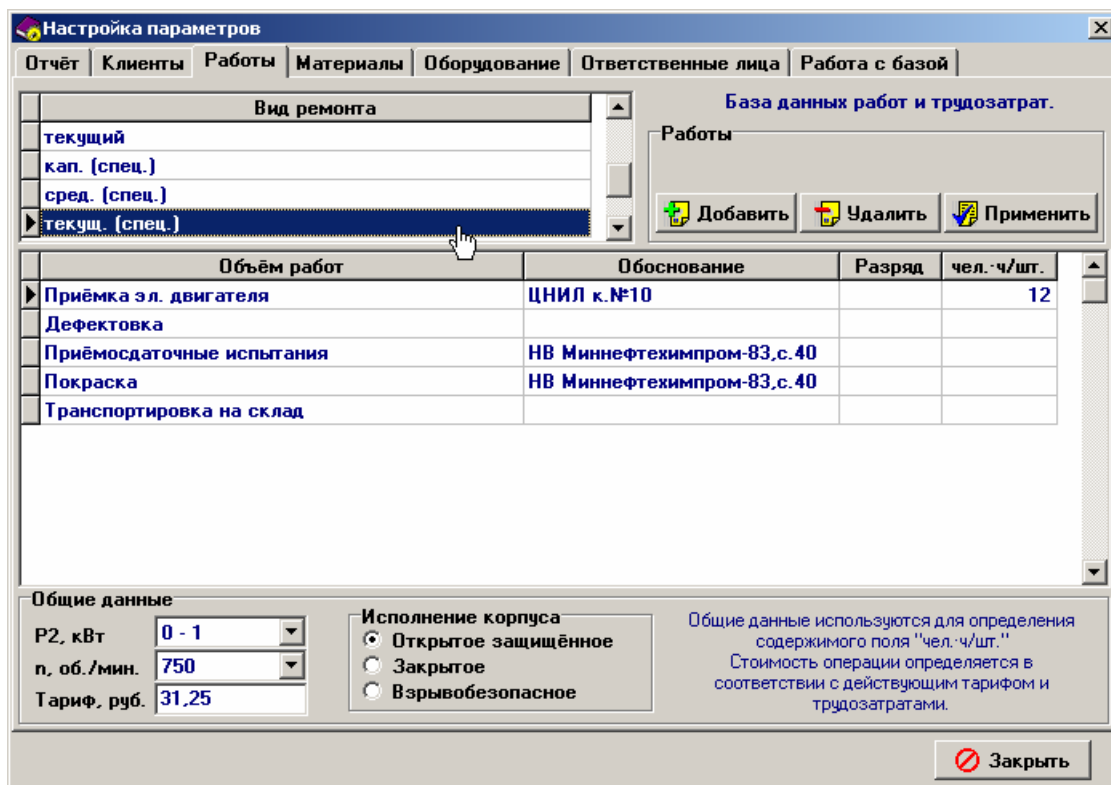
Настройка параметров

Отчёт | Клиенты | Работы | Материалы | Оборудование | Ответственные лица | Работа с базой

| Вид ремонта |
|---|
| текущий |
| кап. (спец.) |
| сред. (спец.) |
| текущ. (спец.) |

База данных работ и трудозатрат.

Работы

Добавить Удалить Применить

| Объём работ | Обоснование | Разряд | чел.-ч/шт. |
|---|---|---|---|
| Приёмка эл. двигателя | ЦНИЛ к.№10 | | 12 |
| Дефектовка | | | |
| Приёмосдаточные испытания | НВ Миннефтехимпром-83,с.40 | | |
| Покраска | НВ Миннефтехимпром-83,с.40 | | |
| Транспортировка на склад | | | |

Общие данные

Р2, кВт 0 - 1

n, об./мин. 750

Тариф, руб. 31,25

Исполнение корпуса

Открытое защищённое

Закрытое

Взрывобезопасное

Общие данные используются для определения содержимого поля "чел.-ч/шт."
Стоимость операции определяется в соответствии с действующим тарифом и трудозатратами.

Закрыть